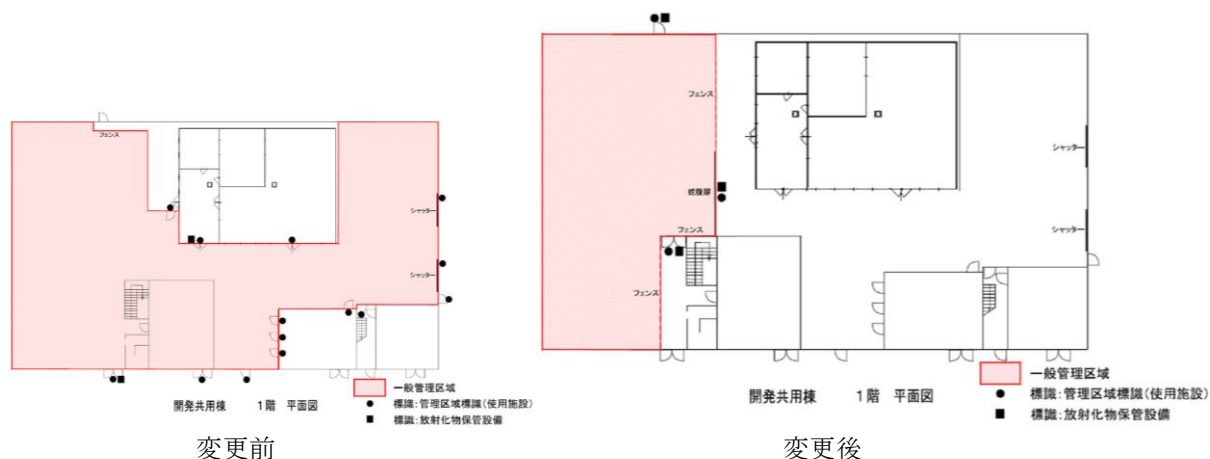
フェンス
シャッター
シャッター
一般管理区域
● 標識：管理区域標識(使用施設)
■ 標識：放射化物保管設備
開発共用棟 1階 平面図
変更前

フェンス
感除扉
フェンス
フェンス
シャッター
シャッター
一般管理区域
● 標識：管理区域標識(使用施設)
■ 標識：放射化物保管設備
開発共用棟 1階 平面図
変更後